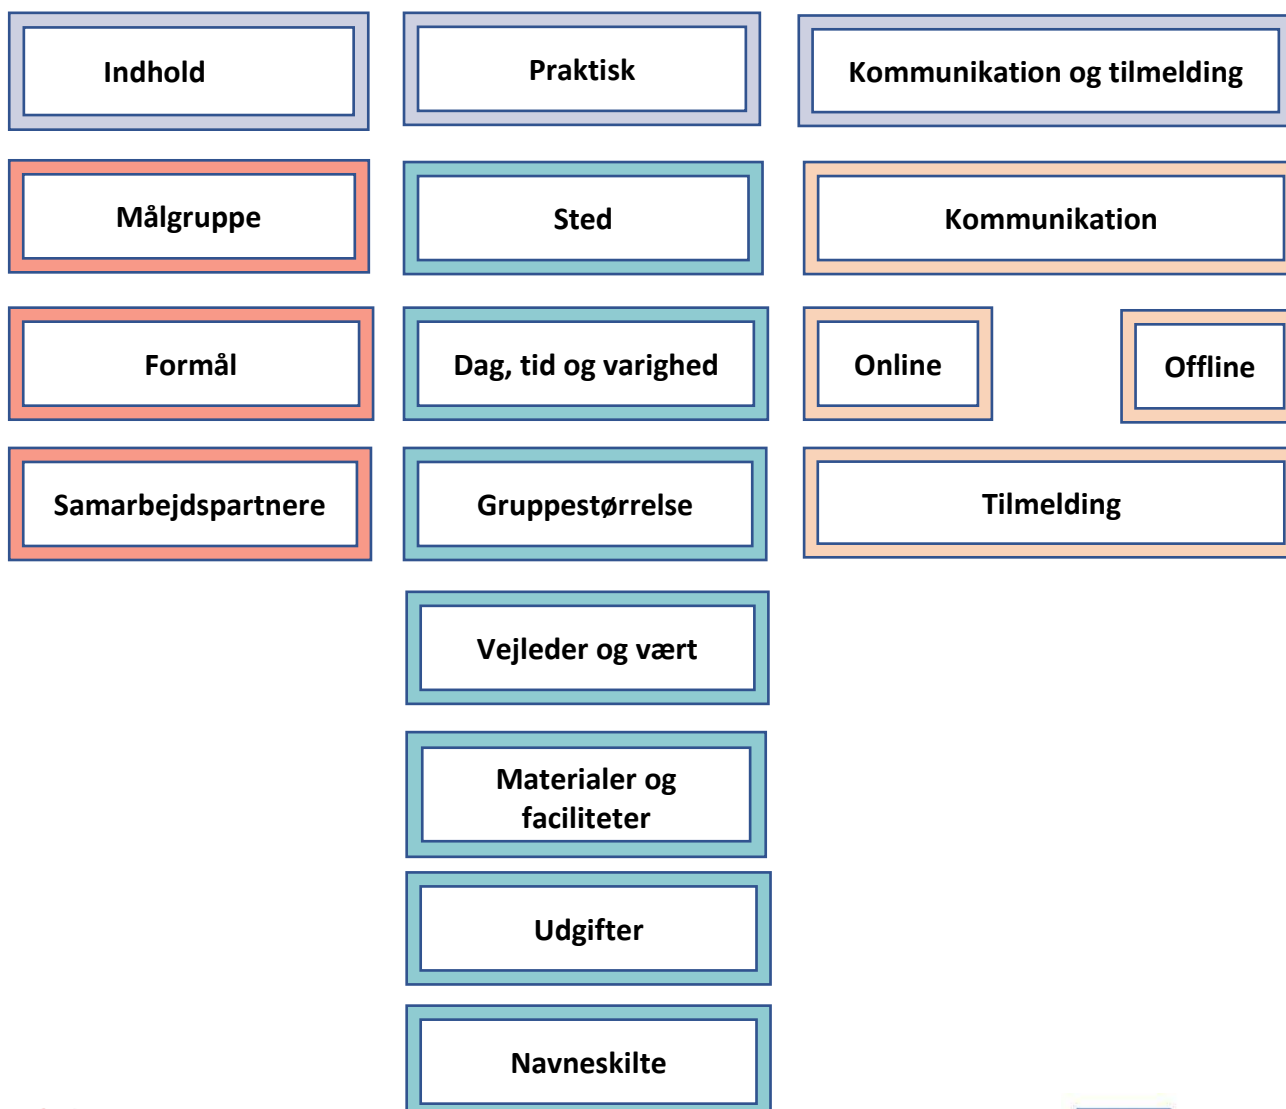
Indhold

Målgruppe

Formål

Samarbejdspartnere

Praktisk

Sted

Dag, tid og varighed

Gruppestørrelse

Vejleder og vært

Materialer og faciliteter

Udgifter

Navneskilte

Kommunikation og tilmelding

Kommunikation

Online

Offline

Tilmelding